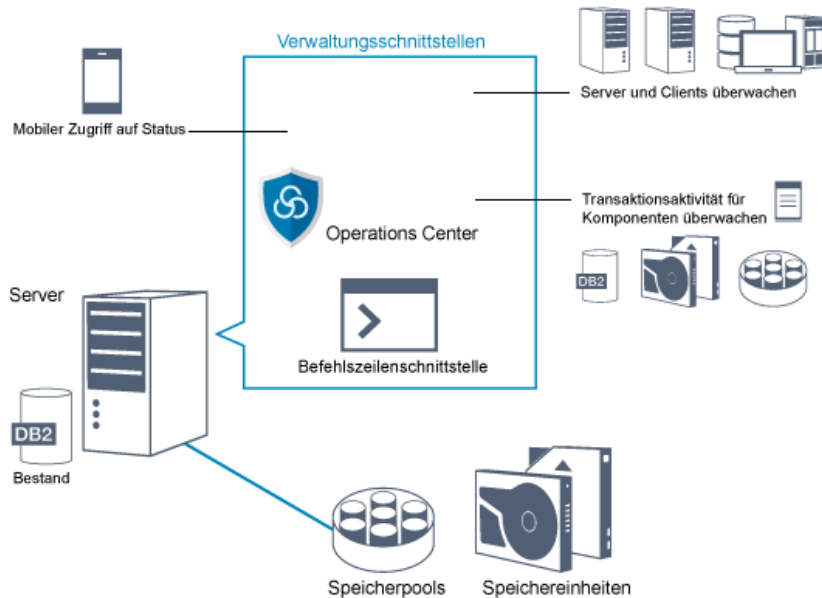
Verwaltungsschnittstellen

Server und Clients überwachen

Mobiler Zugriff auf Status

Transaktionsaktivität für Komponenten überwachen

Operations Center

DB2

Server

Befehlszeilenschnittstelle

DB2

Bestand

Speicherpools

Speichereinheiten